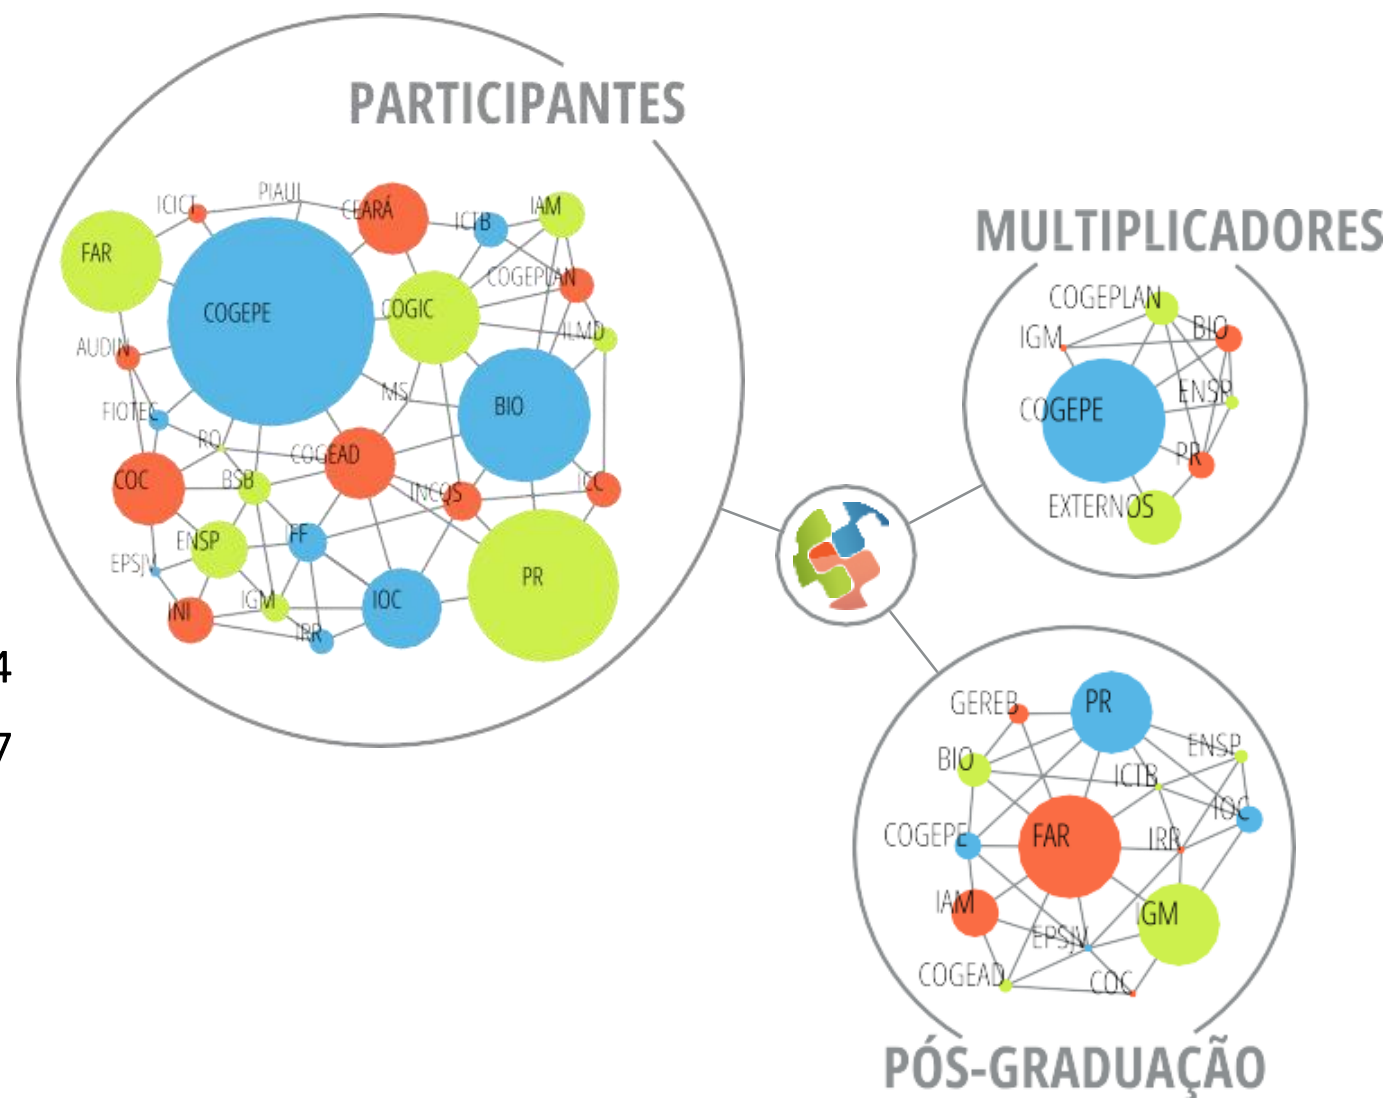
PARTICIPANTES

ICICT
PIAUÍ
CEARÁ
ICTB
IAM
FAR
COGEPE
COGIC
COGEPLAN
ILMD
AUDIN
MS
BIO
FIOTEC
RO
COGEAD
COC
BSB
INCQS
ICC
ENSP
FF
EPSJV
PR
INI
IGM
IOC
IRR

MULTIPLICADORES

COGEPLAN
IGM
BIO
COGEPE
ENSP
PR
EXTERNOS

PÓS-GRADUAÇÃO

GEREB
PR
BIO
ENSP
ICTB
IOC
COGEPE
FAR
IRR
IAM
GM
EPSJV
COGEAD
COC

4
7